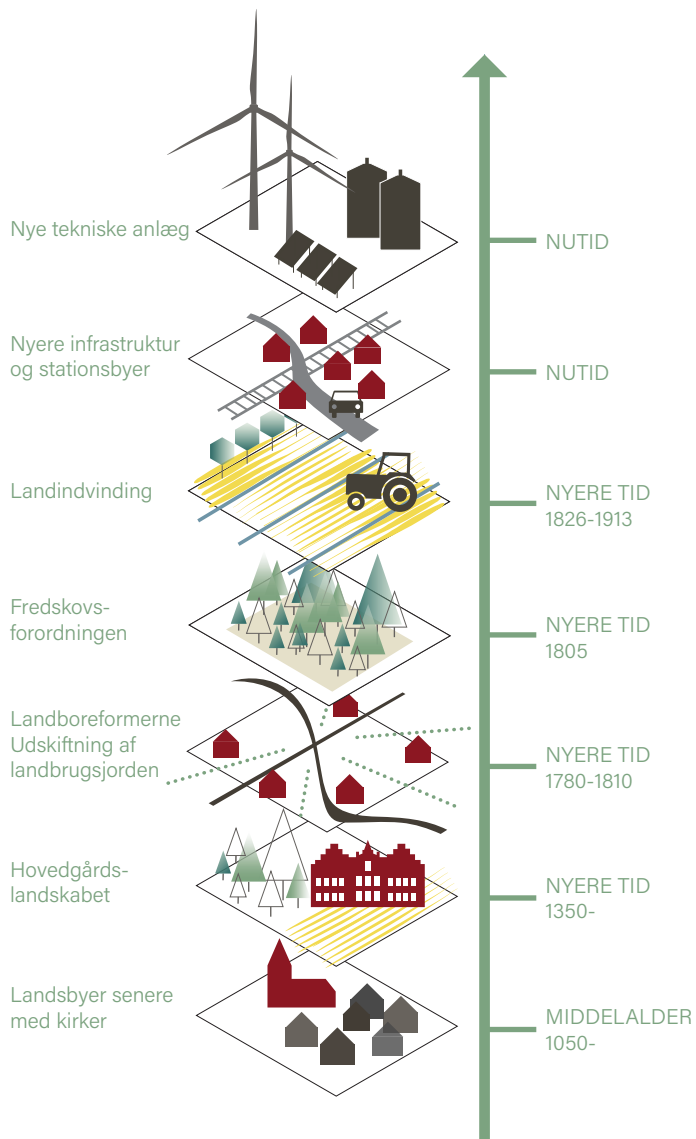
Nye tekniske anlæg

NUTID

Nyere infrastruktur og stationsbyer

NUTID

Landindvinding

NYERE TID 1826-1913

Fredskovsforordningen

NYERE TID 1805

Landboreformerne Udskiftning af landbrugsjorden

NYERE TID 1780-1810

Hovedgårdslandskabet

NYERE TID 1350-

Landsbyer senere med kirker

MIDDELALDER 1050-